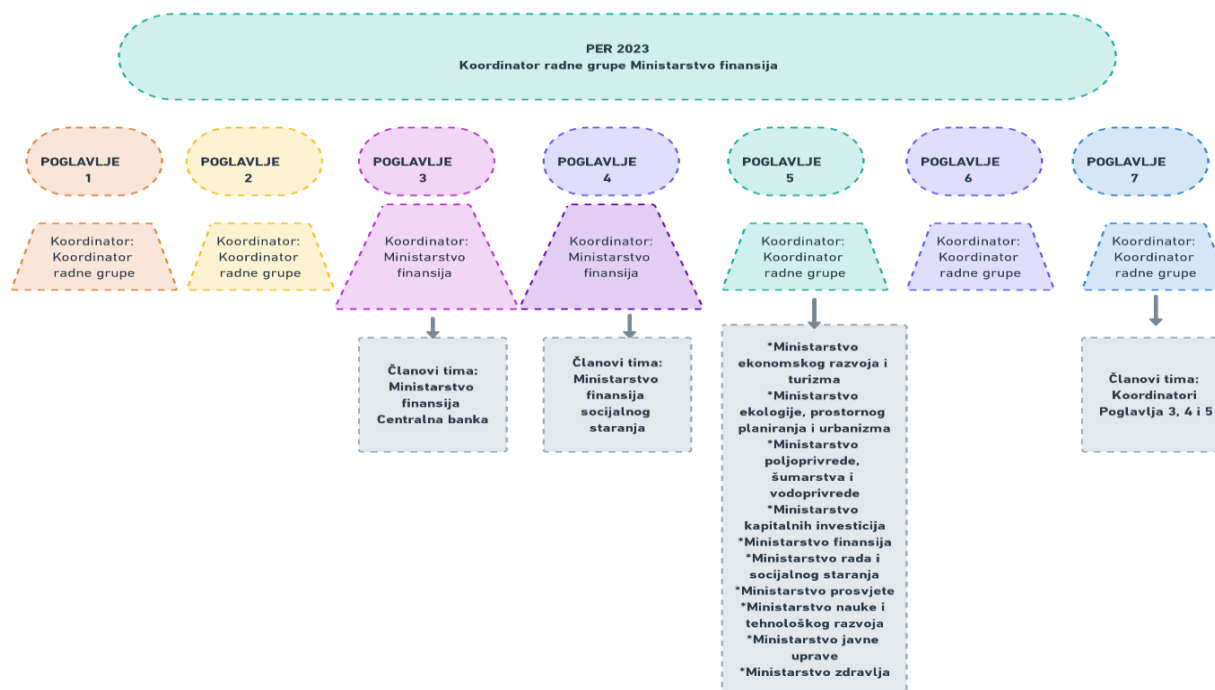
PER 2023
Koordinator radne grupe Ministarstvo finansija

POGLAVLJE 1

Koordinator: Koordinator radne grupe

POGLAVLJE 2

Koordinator: Koordinator radne grupe

POGLAVLJE 3

Koordinator: Ministarstvo finansija

Članovi tima: Ministarstvo finansija Centralna banka

POGLAVLJE 4

Koordinator: Ministarstvo finansija

Članovi tima: Ministarstvo finansija socijalnog staranja

POGLAVLJE 5

Koordinator: Koordinator radne grupe

*Ministarstvo ekonomskog razvoja i turizma
*Ministarstvo ekologije, prostornog planiranja i urbanizma
*Ministarstvo poljoprivrede, šumarstva i vodoprivrede
*Ministarstvo kapitalnih investicija
*Ministarstvo finansija
*Ministarstvo rada i socijalnog staranja
*Ministarstvo prosvjete
*Ministarstvo nauke i tehnološkog razvoja
*Ministarstvo javne uprave
*Ministarstvo zdravlja

POGLAVLJE 6

Koordinator: Koordinator radne grupe

POGLAVLJE 7

Koordinator: Koordinator radne grupe

Članovi tima: Koordinatori Poglavlja 3, 4 i 5